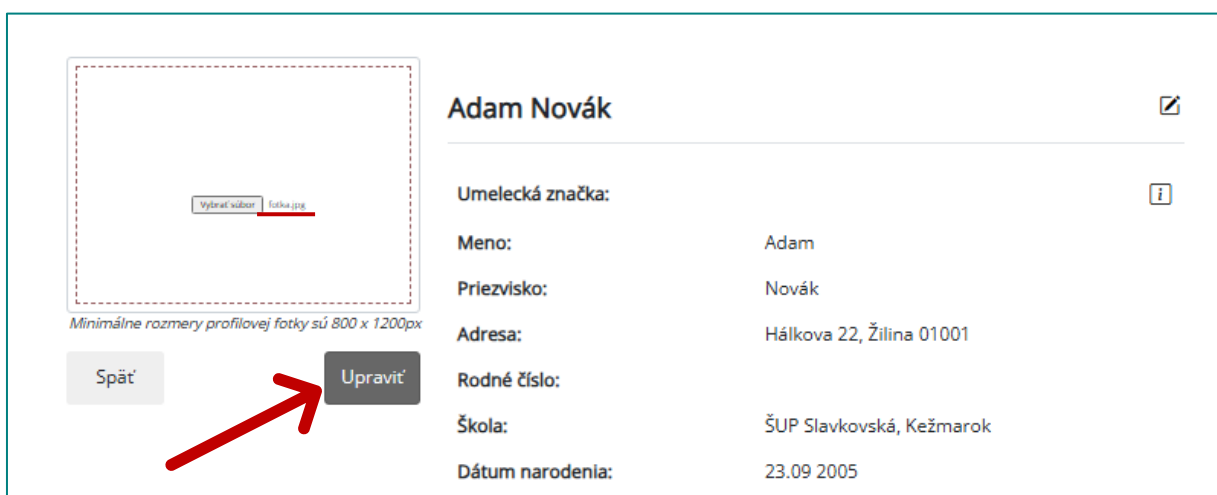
Vybrať súbor fotka.jpg

Minimálne rozmery profilovej fotky sú 800 x 1200px

Späť

Upraviť

Adam Novák

Umelecká značka:

i

| | |
|---|---|
| Meno: | Adam |
| Priezvisko: | Novák |
| Adresa: | Hálkova 22, Žilina 01001 |
| Rodné číslo: | |
| Škola: | ŠUP Slavkovská, Kežmarok |
| Dátum narodenia: | 23.09 2005 |